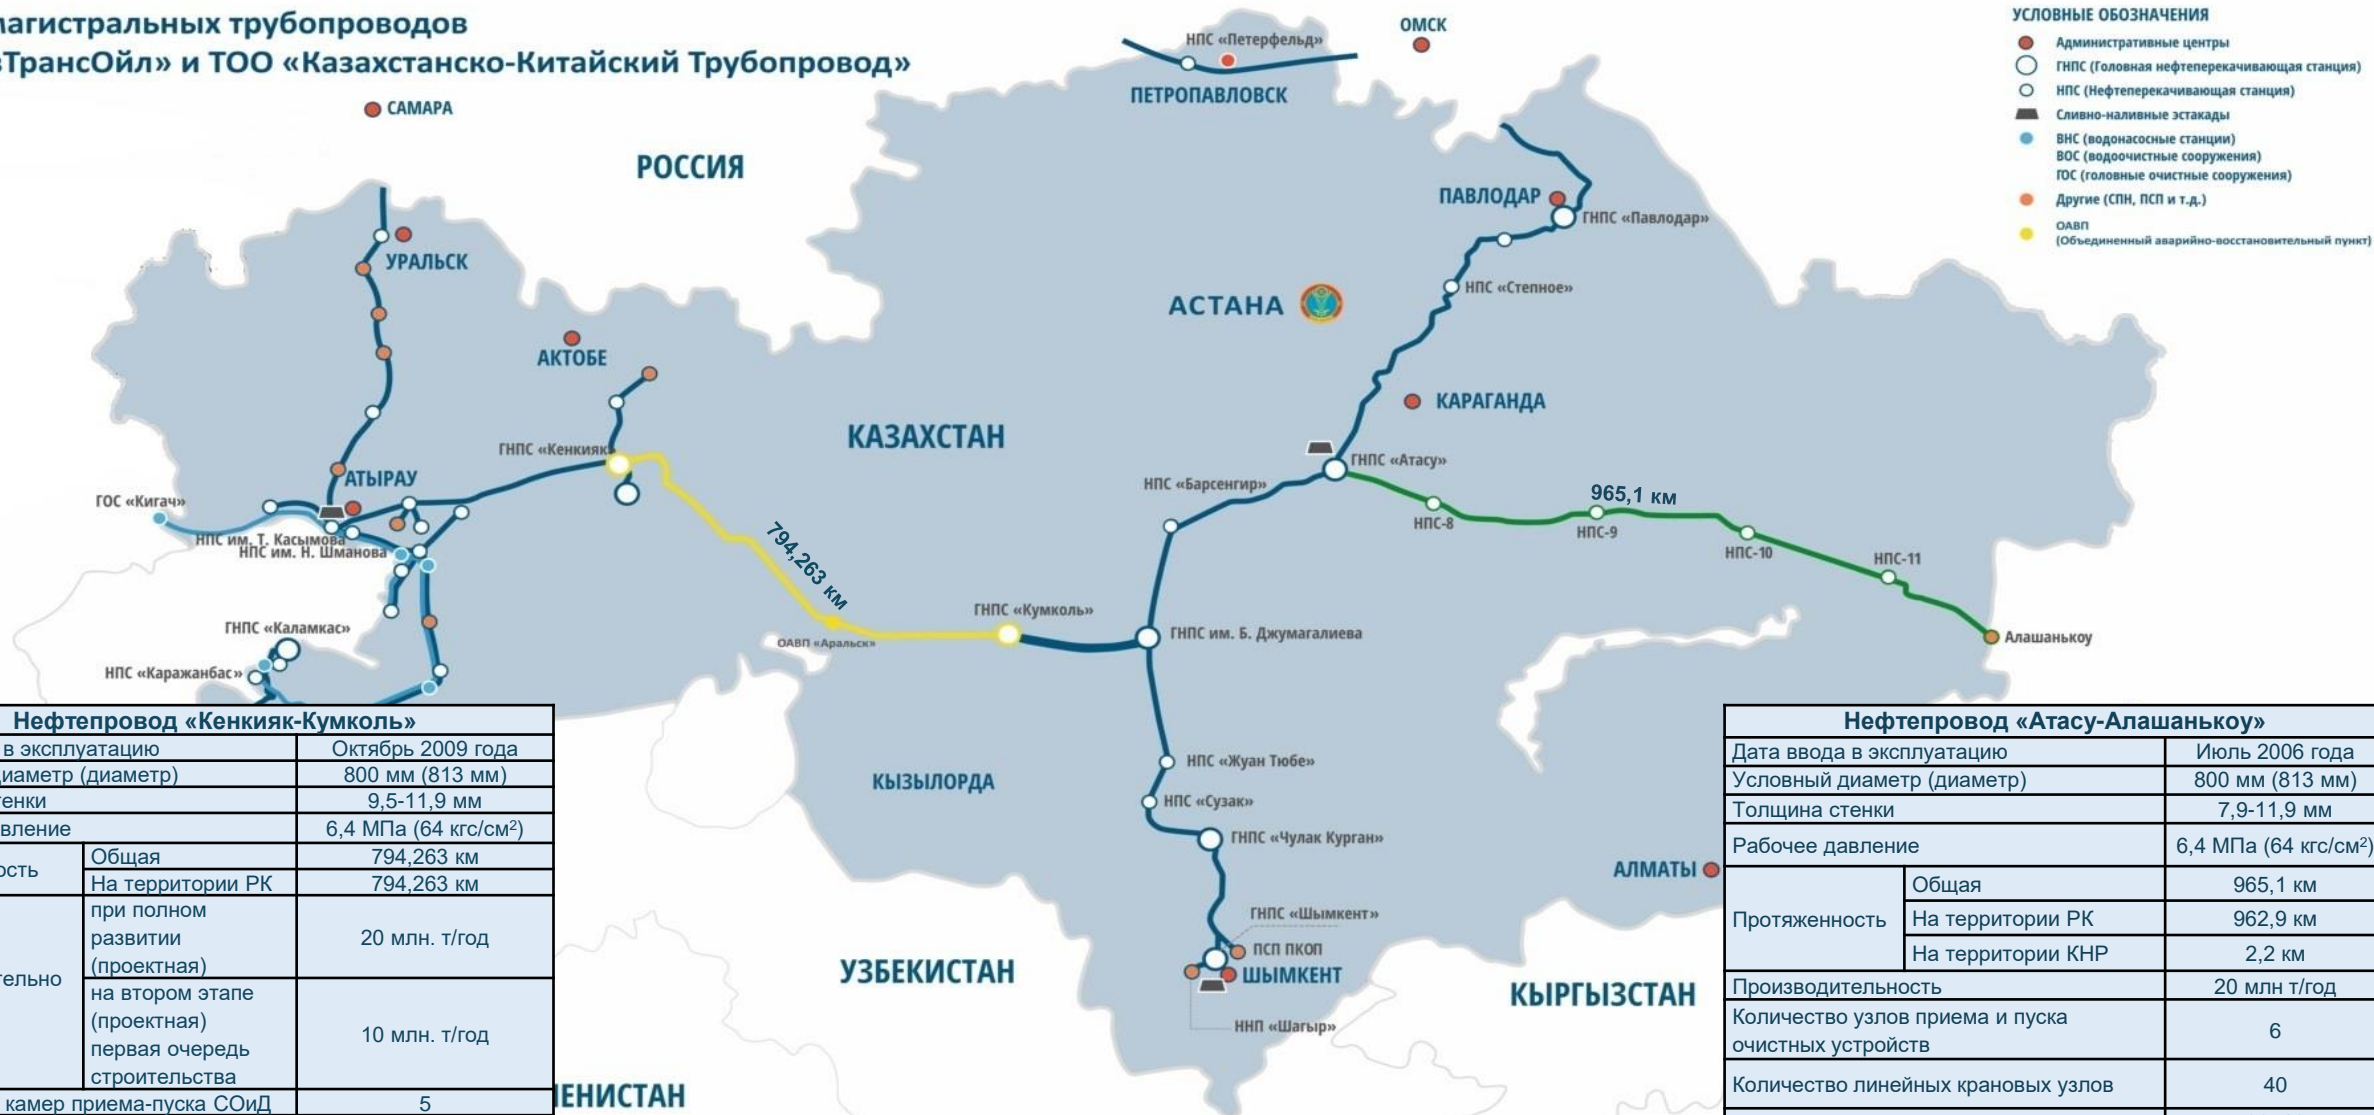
агистральных трубопроводов
ТрансОйл» и ТОО «Казахстанско-Китайский Трубопровод»

УСЛОВНЫЕ ОБОЗНАЧЕНИЯ
Административные центры
ГНПС (Головная нефтеперекачивающая станция)
НПС (Нефтеперекачивающая станция)
Сливно-наливные эстакады
ВНС (водонасосные станции)
ВОС (водоочистные сооружения)
ГОС (головные очистные сооружения)
Другие (СПН, ПСП и т.д.)
ОАВП
(Объединенный аварийно-восстановительный пункт)

САМАРА
НПС «Петерфельд»
ОМСК
ПЕТРОПАВЛОВСК
РОССИЯ
ПАВЛОДАР
ГНПС «Павлодар»
УРАЛЬСК
НПС «Степное»
АСТАНА
АКТОБЕ
КАРАГАНДА
ГНПС «Кенкияк»
КАЗАХСТАН
ГНПС «Атасу»
АТЫРАУ
НПС «Барсенгир»
965,1 км
ГОС «Кигач»
НПС-8
НПС-9
НПС им. Т. Касымова
НПС им. Н. Шманова
794,263 км
НПС-10
НПС-11
ГНПС «Каламкас»
ГНПС «Кумколь»
ОАВП «Аральск»
ГНПС им. Б. Джумагалиева
Алашанькоу
НПС «Каражанбас»
НПС «Жуан Тюбе»
КЫЗЫЛОРДА
НПС «Сузак»
ГНПС «Чулак Курган»
АЛМАТЫ
ГНПС «Шымкент»
ПСП ПКОП
УЗБЕКИСТАН
ШЫМКЕНТ
КЫРГЫЗСТАН
ННП «Шагыр»
ЕНИСТАН

| Нефтепровод «Кенкияк-Кумколь» | | |
|---|---|---|
| в эксплуатацию | | Октябрь 2009 года |
| диаметр (диаметр) | | 800 мм (813 мм) |
| тенки | | 9,5-11,9 мм |
| вление | | 6,4 МПа (64 кгс/см$^2$) |
| ость | Общая | 794,263 км |
| | На территории РК | 794,263 км |
| тельно | при полном развитии (проектная) | 20 млн. т/год |
| | на втором этапе (проектная) первая очередь строительства | 10 млн. т/год |
| камер приема-пуска СОиД | | 5 |

| Нефтепровод «Атасу-Алашанькоу» | | |
|---|---|---|
| Дата ввода в эксплуатацию | | Июль 2006 года |
| Условный диаметр (диаметр) | | 800 мм (813 мм) |
| Толщина стенки | | 7,9-11,9 мм |
| Рабочее давление | | 6,4 МПа (64 кгс/см$^2$) |
| Протяженность | Общая | 965,1 км |
| | На территории РК | 962,9 км |
| | На территории КНР | 2,2 км |
| Производительность | | 20 млн т/год |
| Количество узлов приема и пуска очистных устройств | | 6 |
| Количество линейных крановых узлов | | 40 |